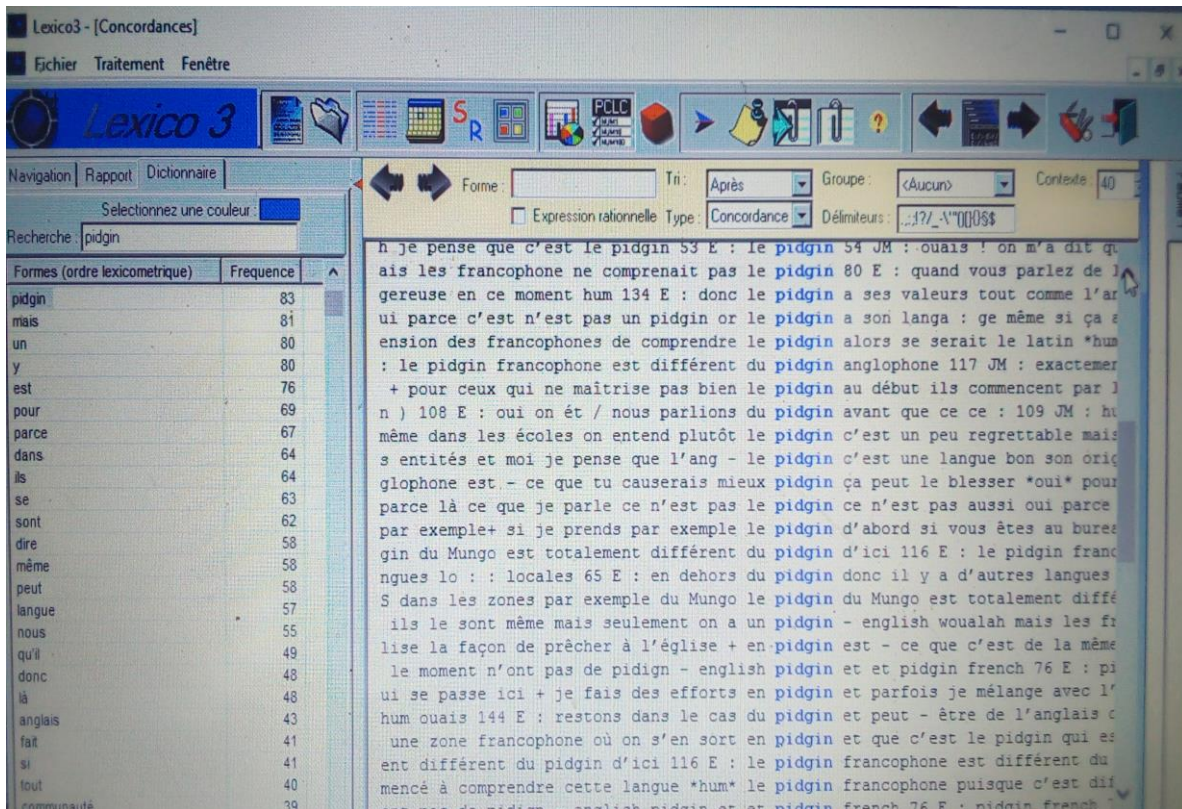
Lexico3 - [Concordances]

Fichier Traitement Fenêtre

Lexico 3

PCLC

Navigation Rapport Dictionnaire

Selectionnez une couleur :

Recherche : pidgin

| Formes (ordre lexicometrique) | Frequence |
|---|---|
| pidgin | 83 |
| mais | 81 |
| un | 80 |
| y | 80 |
| est | 76 |
| pour | 69 |
| parce | 67 |
| dans | 64 |
| ils | 64 |
| se | 63 |
| sont | 62 |
| dire | 58 |
| même | 58 |
| peut | 58 |
| langue | 57 |
| nous | 55 |
| qu'il | 49 |
| donc | 48 |
| là | 48 |
| anglais | 43 |
| fait | 41 |
| si | 41 |
| tout | 40 |
| communauté | 39 |

Forme : Tri : Après Groupe : <Aucun> Contexte : 40

Expression rationnelle Type : Concordance Délimiteurs : .;:!?/_-\'"()[]0$$

h je pense que c'est le pidgin 53 E : le pidgin 54 JM : ouais ! on m'a dit qu
ais les francophone ne comprenait pas le pidgin 80 E : quand vous parlez de l
gereuse en ce moment hum 134 E : donc le pidgin a ses valeurs tout comme l'ar
ui parce c'est n'est pas un pidgin or le pidgin a son langa : ge même si ça e
ension des francophones de comprendre le pidgin alors se serait le latin *hum
: le pidgin francophone est différent du pidgin anglophone 117 JM : exactemen
+ pour ceux qui ne maîtrise pas bien le pidgin au début ils commencent par l
n ) 108 E : oui on ét / nous parlions du pidgin avant que ce ce : 109 JM : hu
même dans les écoles on entend plutôt le pidgin c'est un peu regrettable mais
s entités et moi je pense que l'ang - le pidgin c'est une langue bon son orig
glophone est - ce que tu causerais mieux pidgin ça peut le blesser *oui* pour
parce là ce que je parle ce n'est pas le pidgin ce n'est pas aussi oui parce
par exemple+ si je prends par exemple le pidgin d'abord si vous êtes au burea
gin du Mungo est totalement différent du pidgin d'ici 116 E : le pidgin franc
ngues lo : : locales 65 E : en dehors du pidgin donc il y a d'autres langues
S dans les zones par exemple du Mungo le pidgin du Mungo est totalement diffé
ils le sont même mais seulement on a un pidgin - english woualah mais les fr
lise la façon de prêcher à l'église + en pidgin est - ce que c'est de la même
le moment n'ont pas de pidign - english pidgin et et pidgin french 76 E : pi
ui se passe ici + je fais des efforts en pidgin et parfois je mélange avec l'
hum ouais 144 E : restons dans le cas du pidgin et peut - être de l'anglais c
une zone francophone où on s'en sort en pidgin et que c'est le pidgin qui es
ent différent du pidgin d'ici 116 E : le pidgin francophone est différent du
mencé à comprendre cette langue *hum* le pidgin francophone puisque c'est dif
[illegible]